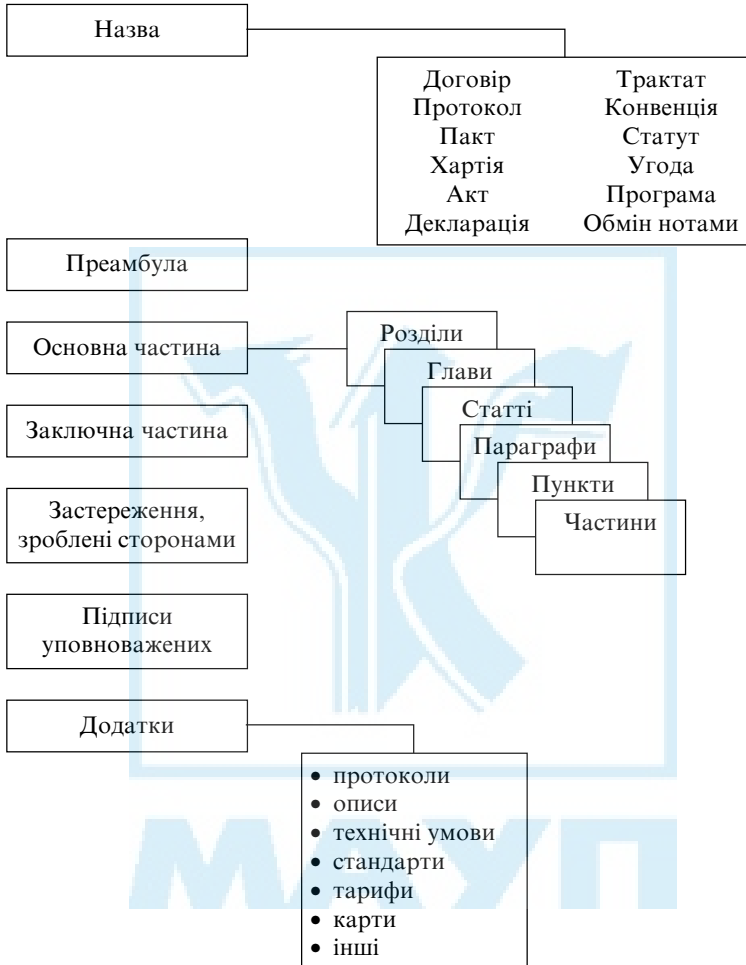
Назва

Договір
Протокол
Пакт
Хартія
Акт
Декларація

Трактат
Конвенція
Статут
Угода
Програма
Обмін нотами

Преамбула

Основна частина

Розділи
Глави
Статті
Параграфи
Пункти
Частини

Заключна частина

Застереження, зроблені сторонами

Підписи уповноважених

Додатки

• протоколи
• описи
• технічні умови
• стандарти
• тарифи
• карти
• інші

МАУП